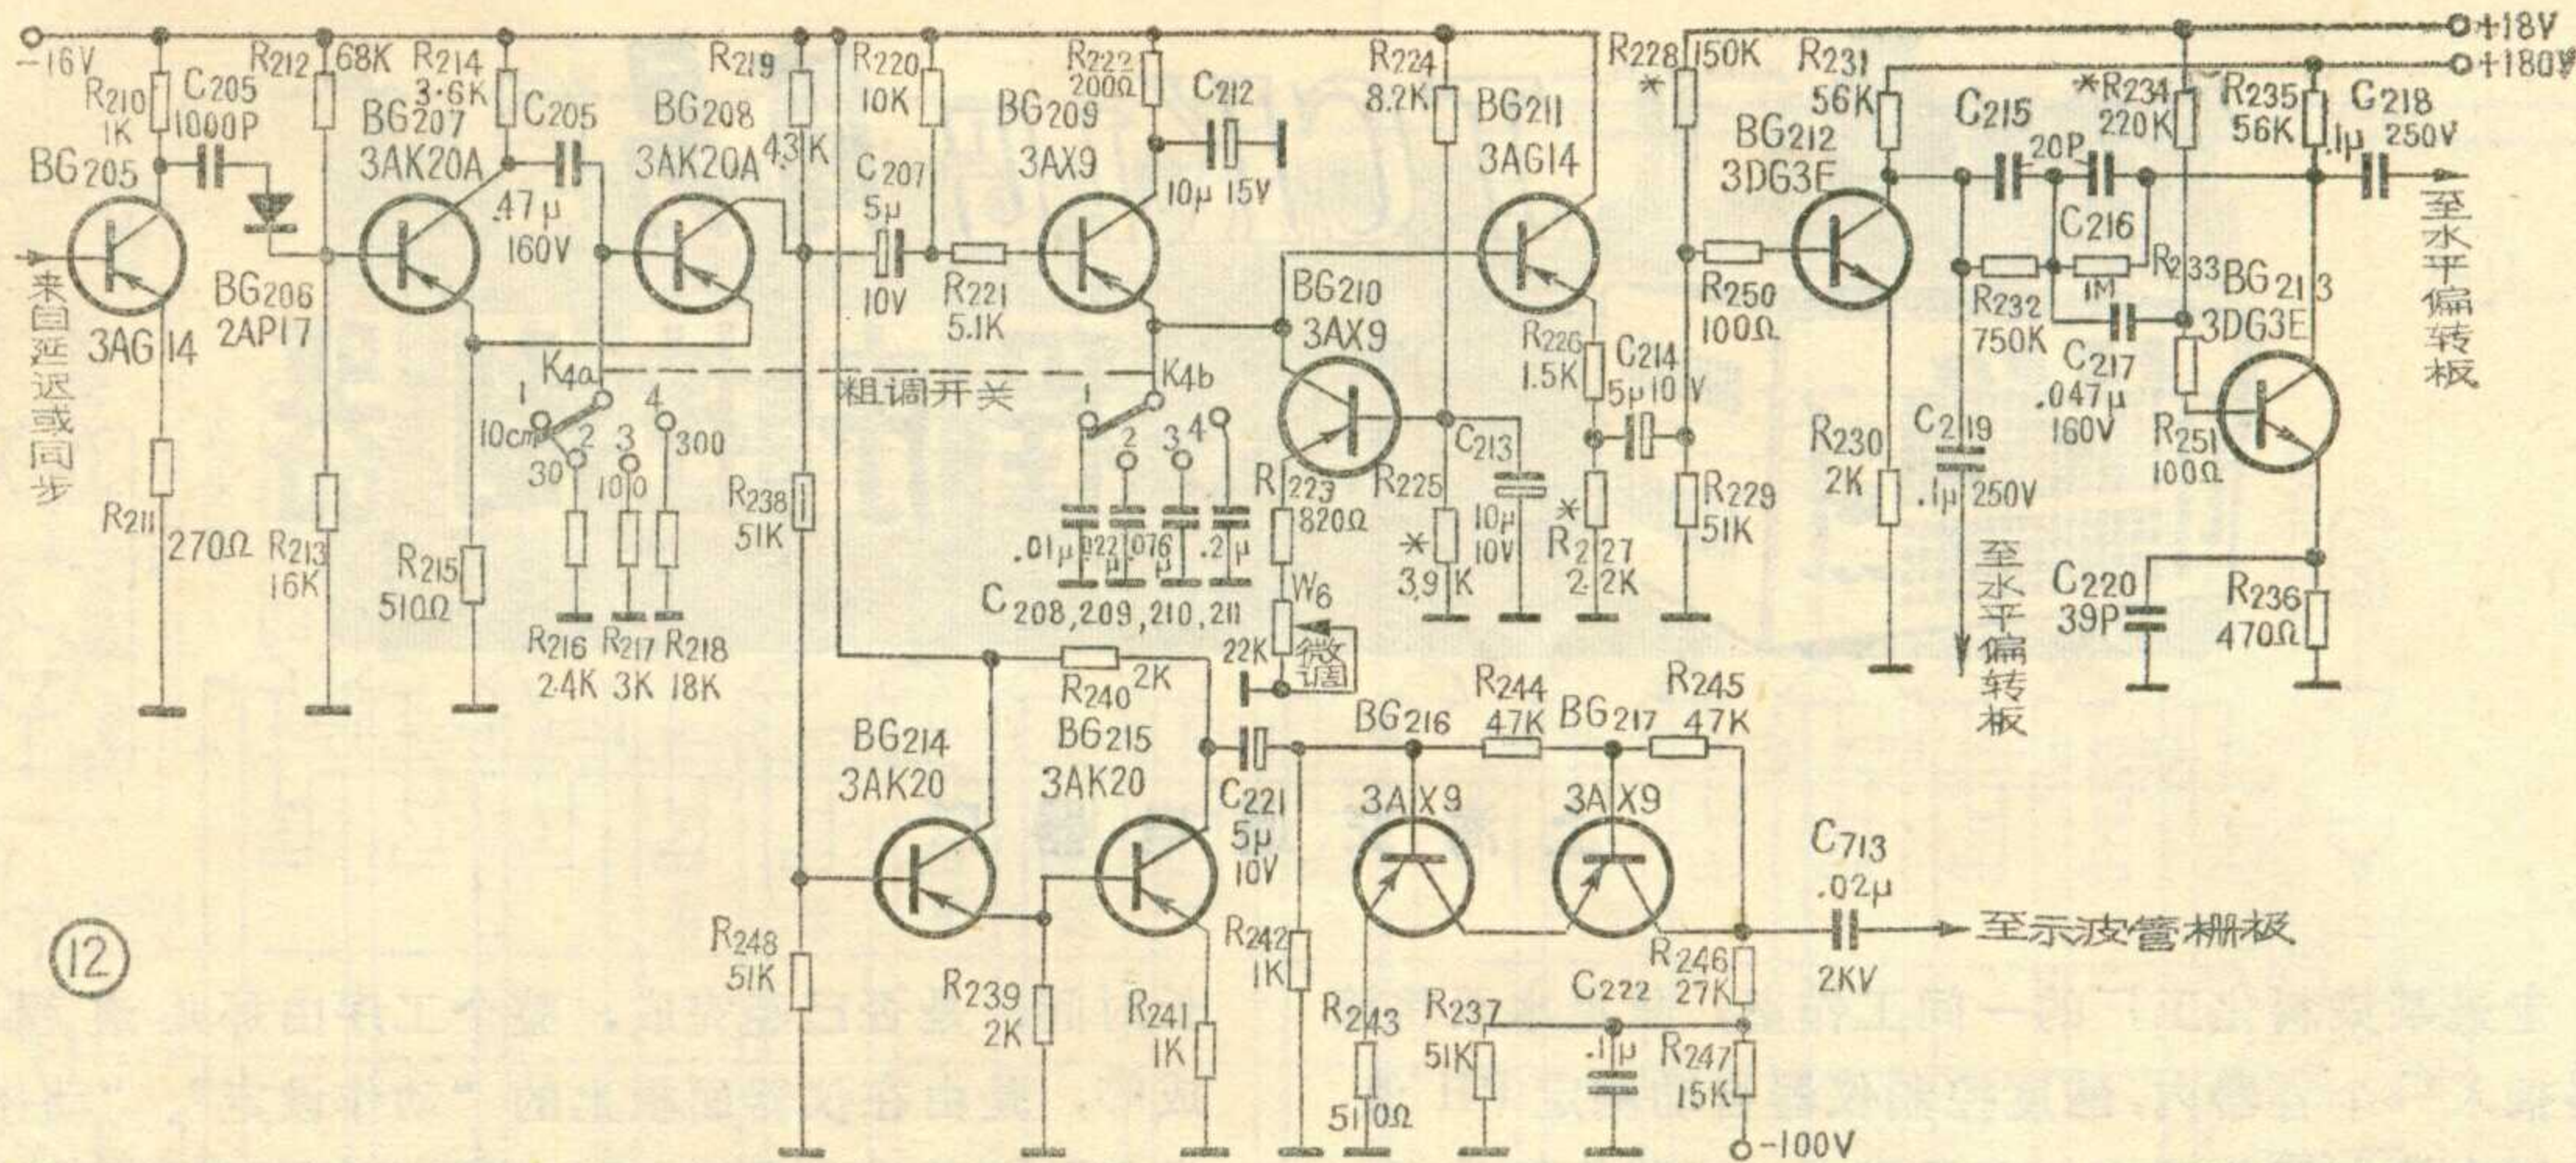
-16V
R210 1K
C205 1000P
R212 68K
R214 3.6K
C205
R219
R220 10K
R222 200Ω
C212
R224 8.2K
R228 150K
R231 56K
C215
*R234 220K
R235 56K
C218 .1μ 250V
+18V
+180V
BG205
BG207 3AK20A
.47μ 160V
BG208 3AK20A
43K
C207 5μ
BG209 3AX9
10μ 15V
BG211 3AG14
BG212 3DG3E
20P
C216
R233
BG213 3DG3E
至水平偏转板
来自延迟或同步
BG206 2AP17
3AG14
10V
R221 5.1K
BG210 3AX9
R226 1.5K
C214 5μ 10V
R250 100Ω
R232 750K
1M
C217 .047μ 160V
R251 100Ω
K4a
粗调开关
K4b
1 10cm 2 30 3 100 4 300
1 2 3 4
C213 10μ 10V
R223 820Ω
R225 3.9K
R227 2.2K
R229 51K
R230 2K
C219 .1μ 250V
至水平偏转板
R211 270Ω
R213 16K
R215 510Ω
R238 51K
.01μ .022μ .076μ .2μ
C208,209,210,211
W6 22K 微调
C220 39P
R236 470Ω
R216 2.4K R217 3K R218 18K
R240 2K
R244 47K
R245 47K
BG214 3AK20
BG215 3AK20
BG216 3AX9
BG217 3AX9
C221 5μ 10V
C713 .02μ 2KV
至示波管栅极
⑫
R248 51K
R239 2K
R241 1K
R242 1K
R243 510Ω
R237 51K
C222 .1μ
R246 27K
R247 15K
-100V